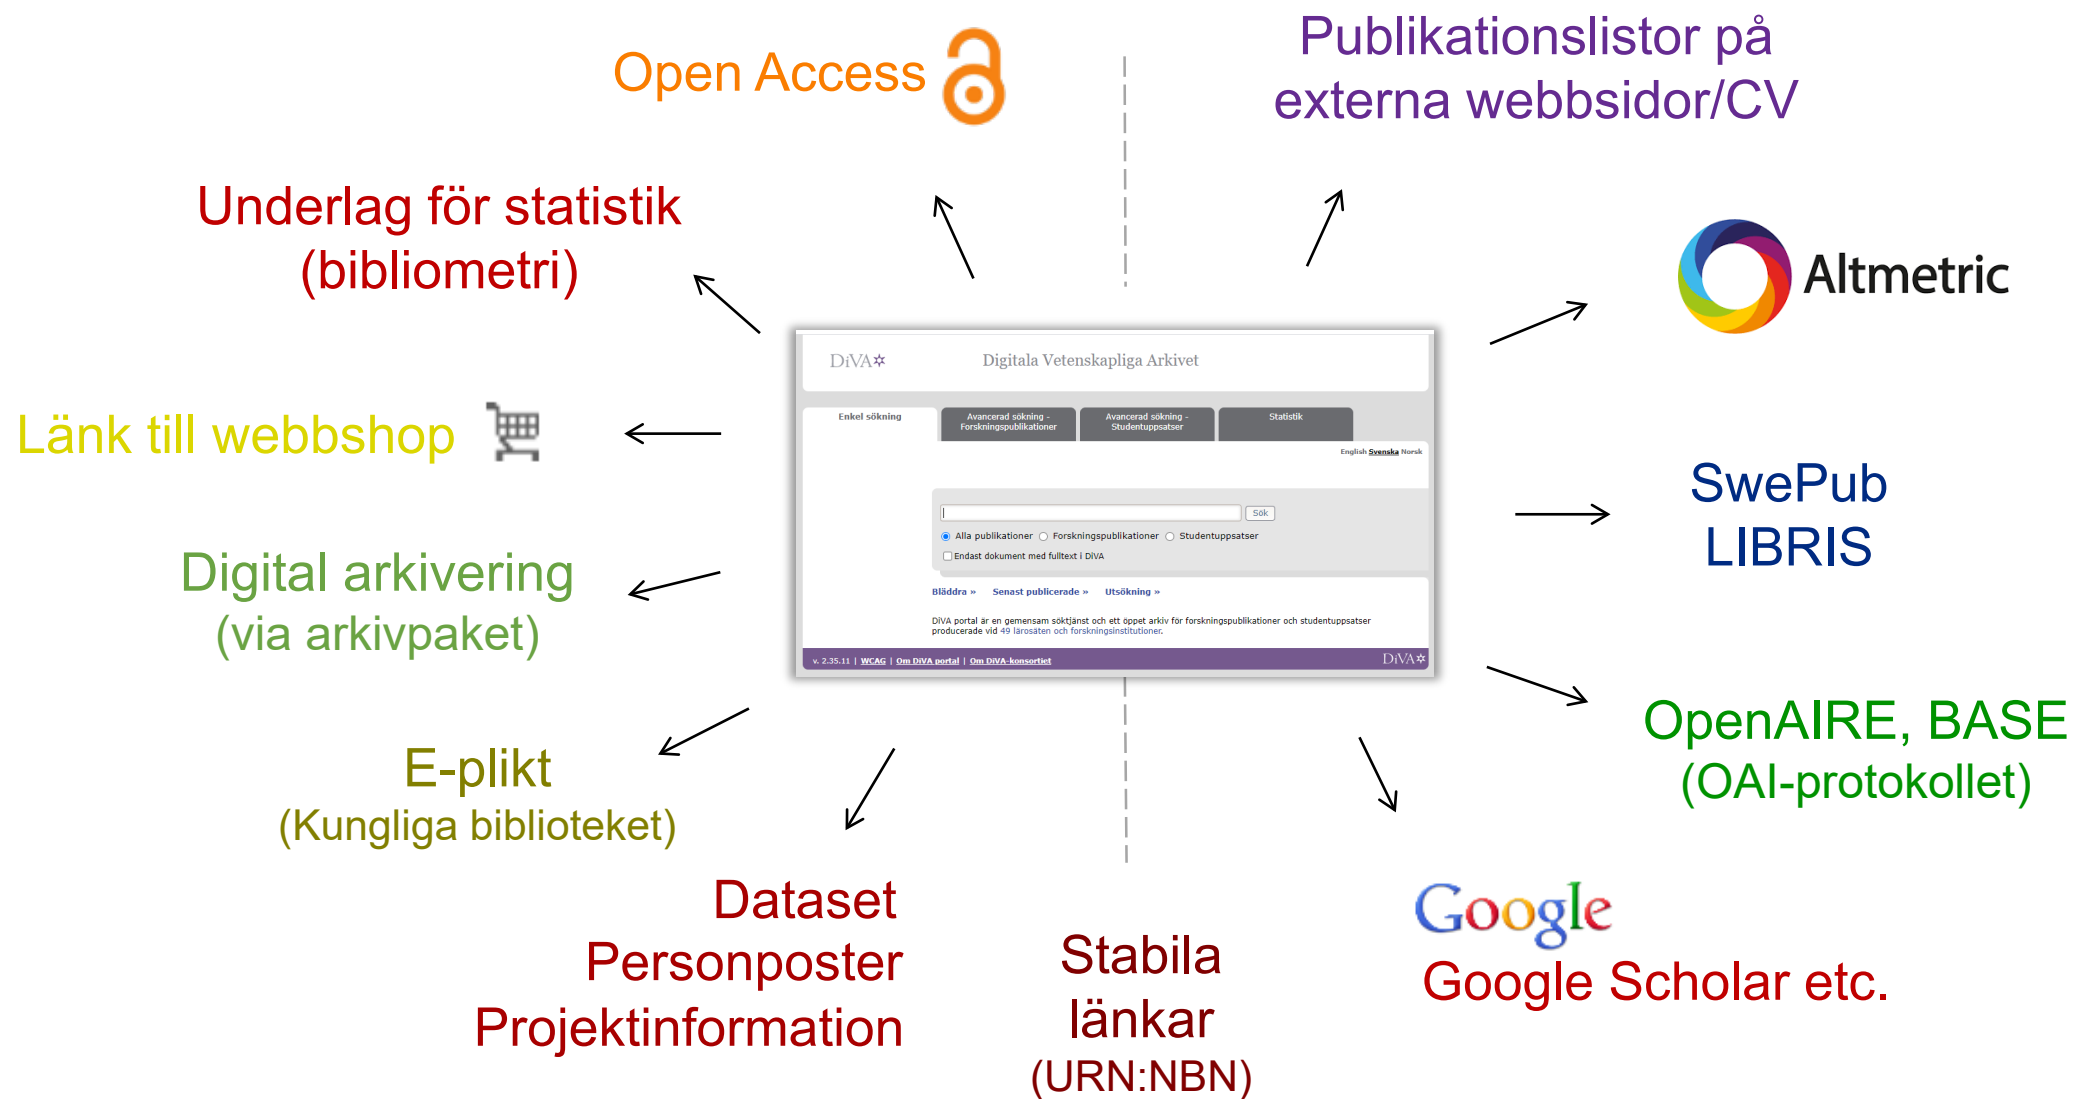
Open Access

Publikationslistor på externa webbsidor/CV

Underlag för statistik (bibliometri)

Altmetric

DiVA Digitala Vetenskapliga Arkivet

Enkel sökning | Avancerad sökning - Forskningspublikationer | Avancerad sökning - Studentuppsatser | Statistik

English Svenska Norsk

Sök

Alla publikationer Forskningspublikationer Studentuppsatser

Endast dokument med fulltext i DiVA

Bläddra » Senast publicerade » Utsökning »

DiVA portal är en gemensam söktjänst och ett öppet arkiv för forskningspublikationer och studentuppsatser producerade vid 49 lärosäten och forskningsinstitutioner.

v. 2.35.11 | WCAG | Om DiVA portal | Om DiVA-konsortiet DiVA

Länk till webbshop

SwePub LIBRIS

Digital arkivering (via arkivpaket)

OpenAIRE, BASE (OAI-protokollet)

E-plikt (Kungliga biblioteket)

Dataset Personposter Projektinformation

Stabila länkar (URN:NBN)

Google

Google Scholar etc.